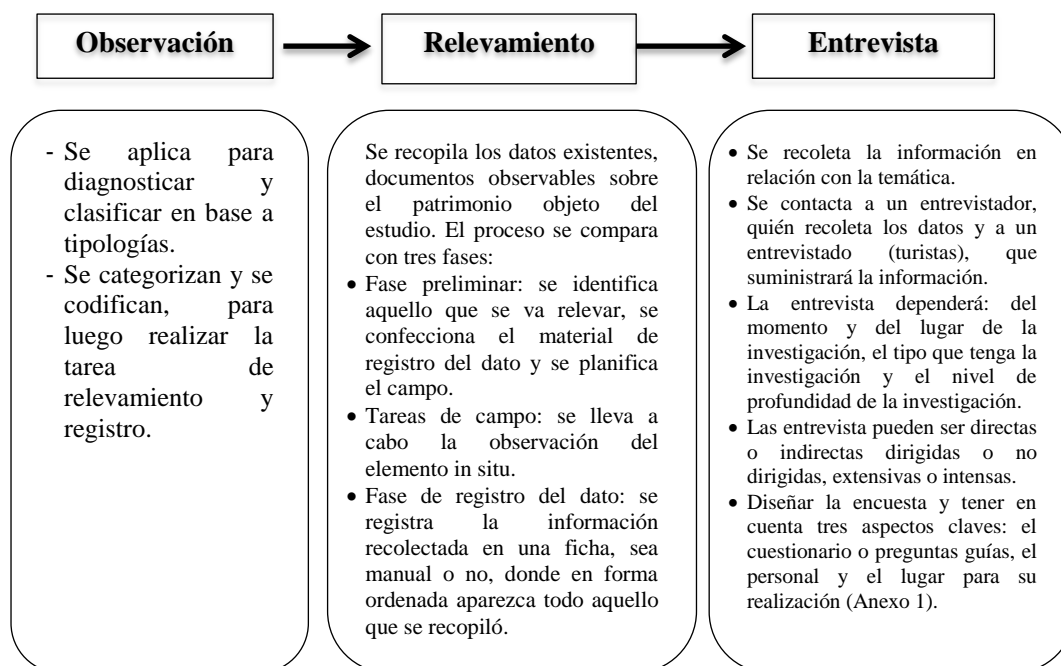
Observación

Relevamiento

Entrevista

- Se aplica para diagnosticar y clasificar en base a tipologías.
- Se categorizan y se codifican, para luego realizar la tarea de relevamiento y registro.

Se recopila los datos existentes, documentos observables sobre el patrimonio objeto del estudio. El proceso se compara con tres fases:

- Fase preliminar: se identifica aquello que se va relevar, se confecciona el material de registro del dato y se planifica el campo.
- Tareas de campo: se lleva a cabo la observación del elemento in situ.
- Fase de registro del dato: se registra la información recolectada en una ficha, sea manual o no, donde en forma ordenada aparezca todo aquello que se recopiló.

- Se recoleta la información en relación con la temática.
- Se contacta a un entrevistador, quién recoleta los datos y a un entrevistado (turistas), que suministrará la información.
- La entrevista dependerá: del momento y del lugar de la investigación, el tipo que tenga la investigación y el nivel de profundidad de la investigación.
- Las entrevista pueden ser directas o indirectas dirigidas o no dirigidas, extensivas o intensas.
- Diseñar la encuesta y tener en cuenta tres aspectos claves: el cuestionario o preguntas guías, el personal y el lugar para su realización (Anexo 1).